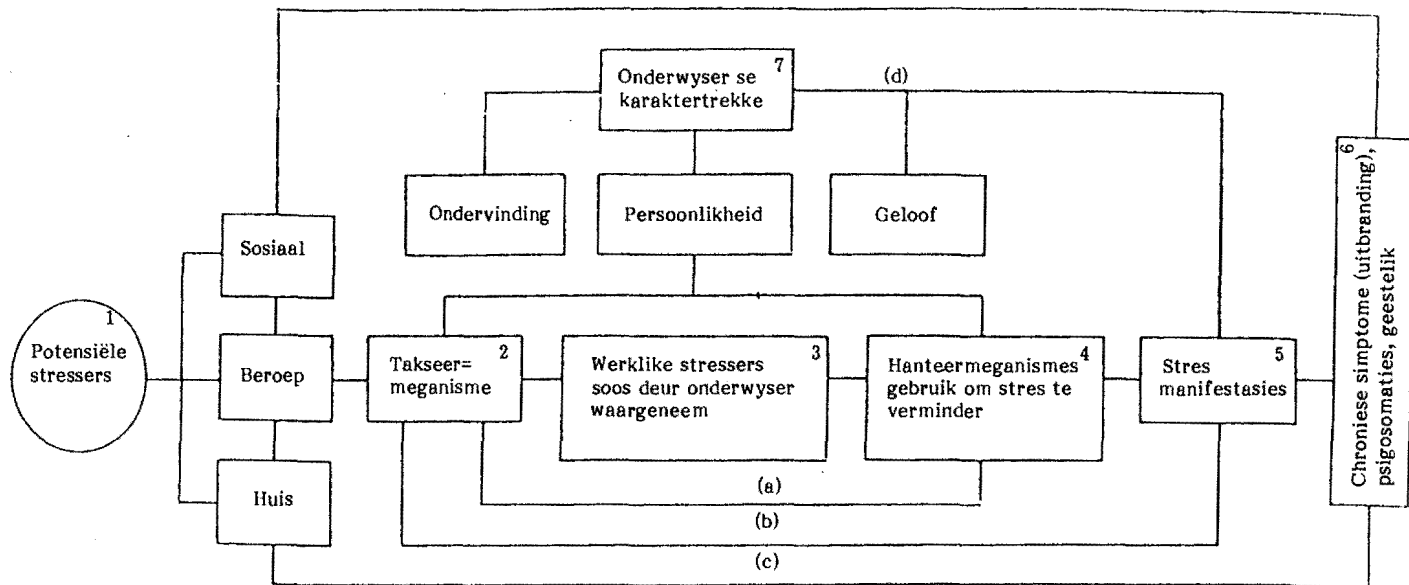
Onderwyser se karaktertrekke 7

(d)

Ondervinding

Persoonlikheid

Geloof

Sosiaal

1 Potensiële stressers

Beroep

Huis

Takseer= meganisme 2

Werklike stressers soos deur onderwyser waargeneem 3

Hanteermeganismes gebruik om stres te verminder 4

Stres manifestasies 5

Chroniese simptome (uitbranding), psigosomaties, geestelik 6

(a)

(b)

(c)